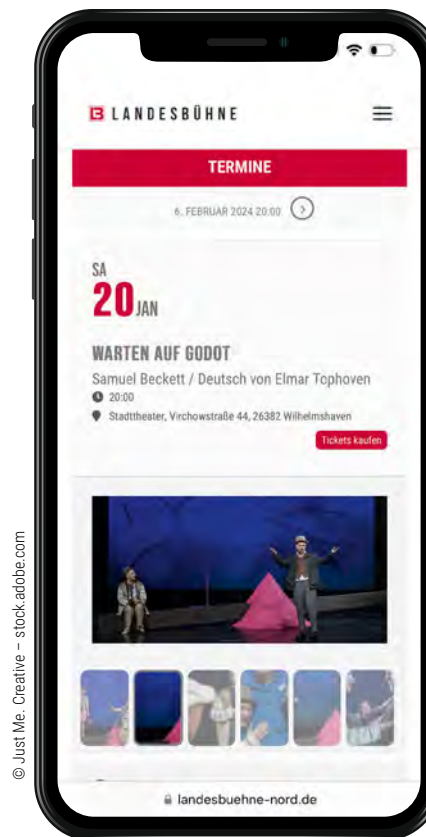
LANDESBÜHNE

TERMINE

6. FEBRUAR 2024 20:00

SA
20 JAN

WARTEN AUF GODOT
Samuel Beckett / Deutsch von Elmar Tophoven
20:00
Stadttheater, Virchowstraße 44, 26382 Wilhelmshaven

Tickets kaufen

landesbuehne-nord.de

© Just Me. Creative – stock.adobe.com